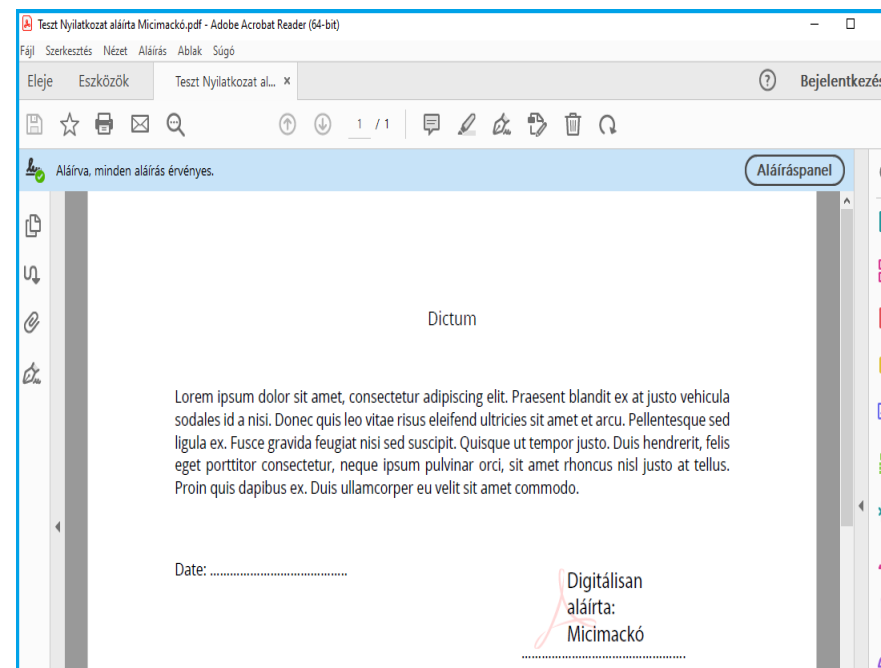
Teszt Nyilatkozat aláírta Micimackó.pdf - Adobe Acrobat Reader (64-bit)

Fájl Szerkesztés Nézet Aláírás Ablak Súgó

Eleje Eszközök Teszt Nyilatkozat al... ×

? Bejelentkezés

1 / 1

Aláírva, minden aláírás érvényes.

Aláíráspanel

Dictum

Lorem ipsum dolor sit amet, consectetur adipiscing elit. Praesent blandit ex at justo vehicula sodales id a nisi. Donec quis leo vitae risus eleifend ultricies sit amet et arcu. Pellentesque sed ligula ex. Fusce gravida feugiat nisi sed suscipit. Quisque ut tempor justo. Duis hendrerit, felis eget porttitor consectetur, neque ipsum pulvinar orci, sit amet rhoncus nisl justo at tellus. Proin quis dapibus ex. Duis ullamcorper eu velit sit amet commodo.

Date: ....................................

Digitálisan aláírta: Micimackó

............................................